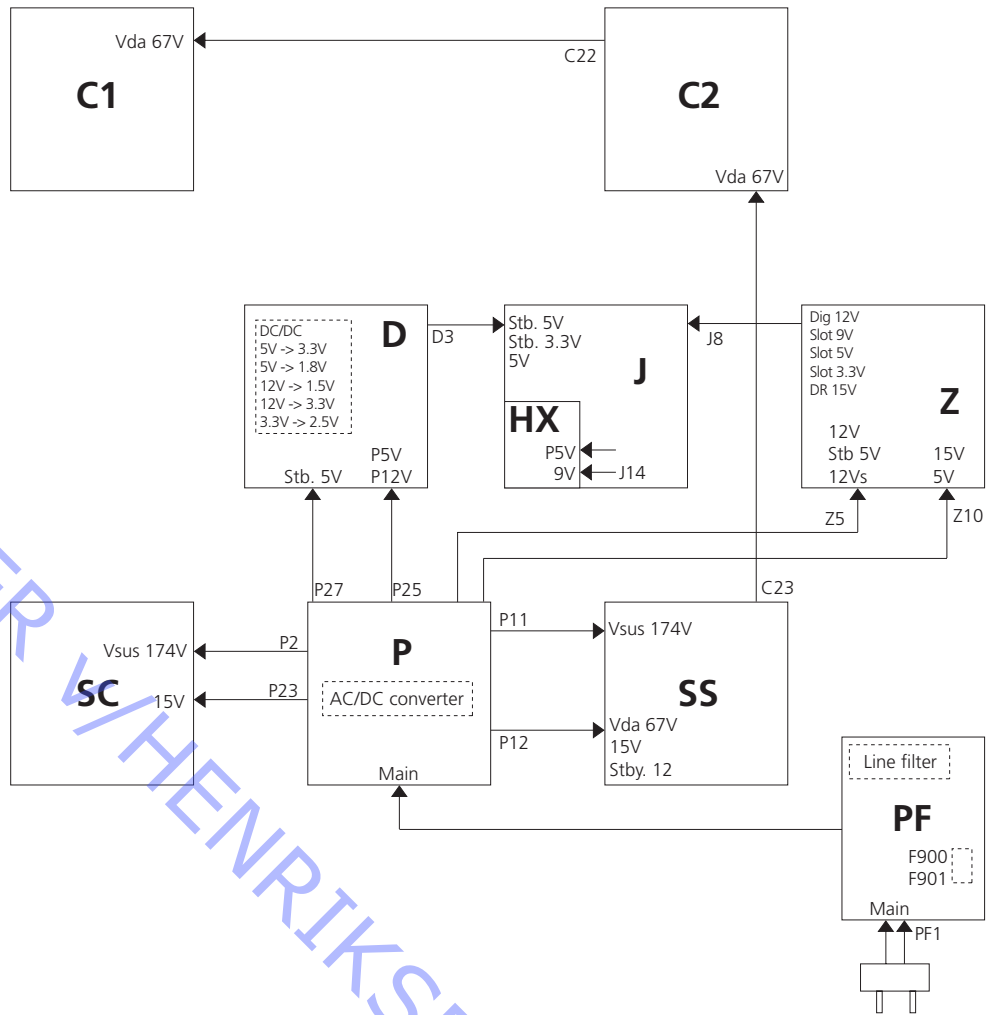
Vda 67V
C1

C22
C2
Vda 67V

DC/DC
5V -> 3.3V
5V -> 1.8V
12V -> 1.5V
12V -> 3.3V
3.3V -> 2.5V
D
P5V
Stb. 5V
P12V
D3

Stb. 5V
Stb. 3.3V
5V
J
HX
P5V
9V
J14
J8

Dig 12V
Slot 9V
Slot 5V
Slot 3.3V
DR 15V
Z
12V
Stb 5V
12Vs
15V
5V
Z5
Z10

P27
P25
C23

Vsus 174V
SC
15V
P2
P23
P
AC/DC converter
Main
P11
P12

Vsus 174V
SS
Vda 67V
15V
Stby. 12

Line filter
PF
F900
F901
Main
PF1

ER V/HENRIKS